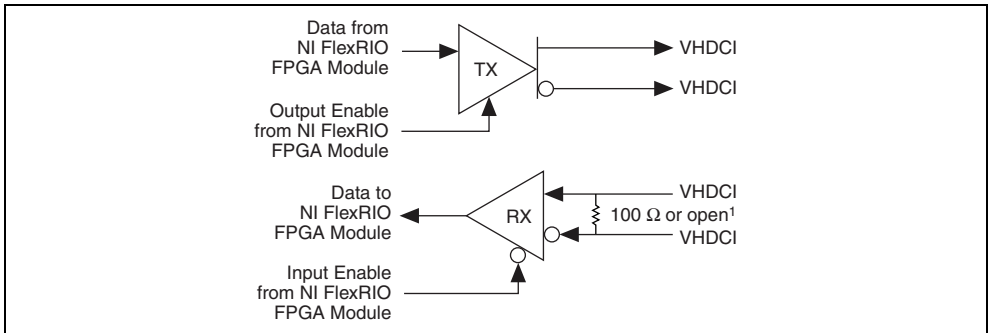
Data from
NI FlexRIO
FPGA Module

TX

VHDCI

VHDCI

Output Enable
from NI FlexRIO
FPGA Module

Data to
NI FlexRIO
FPGA Module

RX

VHDCI

100 $\Omega$ or open$^1$

VHDCI

Input Enable
from NI FlexRIO
FPGA Module